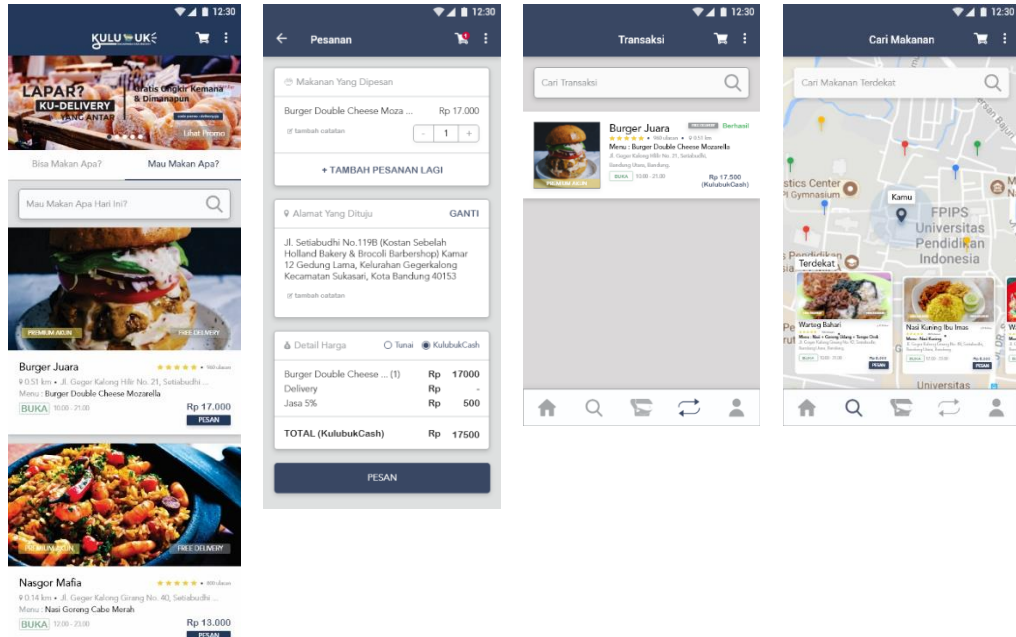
12:30
KULU UK
LAPAR?
KU-DELIVERY
YANG ANTAR
Gratis Ongkir Kemana & Dimanapun
Lihat Promo
Bisa Makan Apa?
Mau Makan Apa?
Mau Makan Apa Hari Ini?
PREMIUM AKUN
FREE DELIVERY
Burger Juara
★★★★★ • 968 ulasan
0.51 km • Jl. Geger Kalong Hilir No. 21, Setiabudhi ...
Menu : Burger Double Cheese Mozarella
BUKA 10.00 - 21.00
Rp 17.000
PESAN
PREMIUM AKUN
FREE DELIVERY
Nasgor Mafia
★★★★★ • 488 ulasan
0.14 km • Jl. Geger Kalong Girang No. 40, Setiabudhi ...
Menu : Nasi Goreng Cabe Merah
BUKA 12.00 - 23.00
Rp 13.000
PESAN

12:30
Pesanan
Makanan Yang Dipesan
Burger Double Cheese Moza ...
Rp 17.000
tambah catatan
- 1 +
+ TAMBAH PESANAN LAGI
Alamat Yang Dituju
GANTI
Jl. Setiabudhi No.119B (Kostan Sebelah Holland Bakery & Brocoli Barbershop) Kamar 12 Gedung Lama, Kelurahan Gegerkalong Kecamatan Sukasari, Kota Bandung 40153
tambah catatan
Detail Harga
Tunai
KulubukCash
| Burger Double Cheese ... (1) | Rp | 17000 |
|---|---|---|
| Delivery | Rp | - |
| Jasa 5% | Rp | 500 |
| TOTAL (KulubukCash) | Rp | 17500 |
PESAN

12:30
Transaksi
Cari Transaksi
PREMIUM AKUN
Burger Juara
Berhasil
★★★★★ • 968 ulasan • 0.51 km
Menu : Burger Double Cheese Mozarella
Jl. Geger Kalong Hilir No. 21, Setiabudhi, Bandung Utara, Bandung
BUKA 10.00 - 21.00
Rp 17.500
(KulubukCash)

12:30
Cari Makanan
Cari Makanan Terdekat
stics Center
Gymnasium
Kamu
FPIPS
Universitas
Pendidikan
Indonesia
Terdekat
Warung Bahari
Nasi Kuning Ibu Imas
Universitas